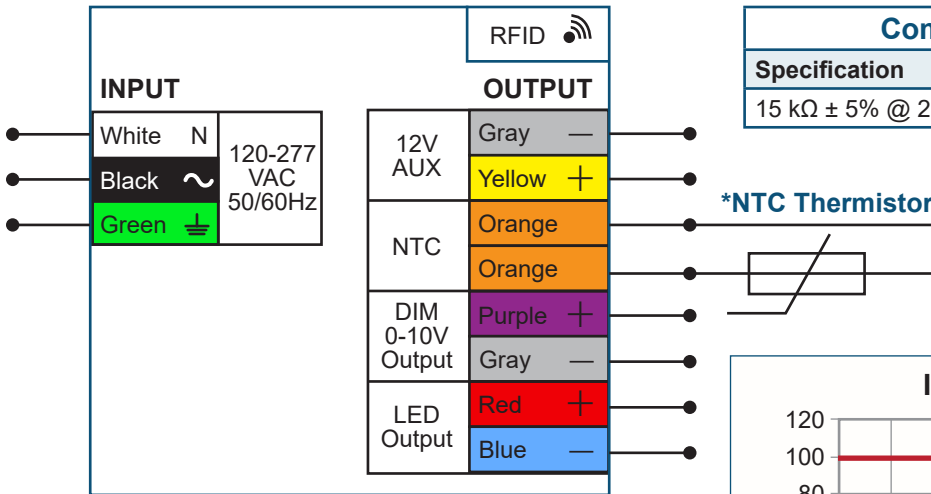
RFID

INPUT

| White | N | 120-277 VAC 50/60Hz |
|---|---|---|
| Black | ~ | |
| Green | ⏚ | |

OUTPUT

| 12V AUX | Gray | — |
|---|---|---|
| | Yellow | + |
| NTC | Orange | |
| | Orange | |
| DIM 0-10V Output | Purple | + |
| | Gray | — |
| LED Output | Red | + |
| | Blue | — |

| Con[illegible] |
|---|
| Specification |
| 15 kΩ ± 5% @ 2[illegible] |

*NTC Thermistor

I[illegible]

120
100
80